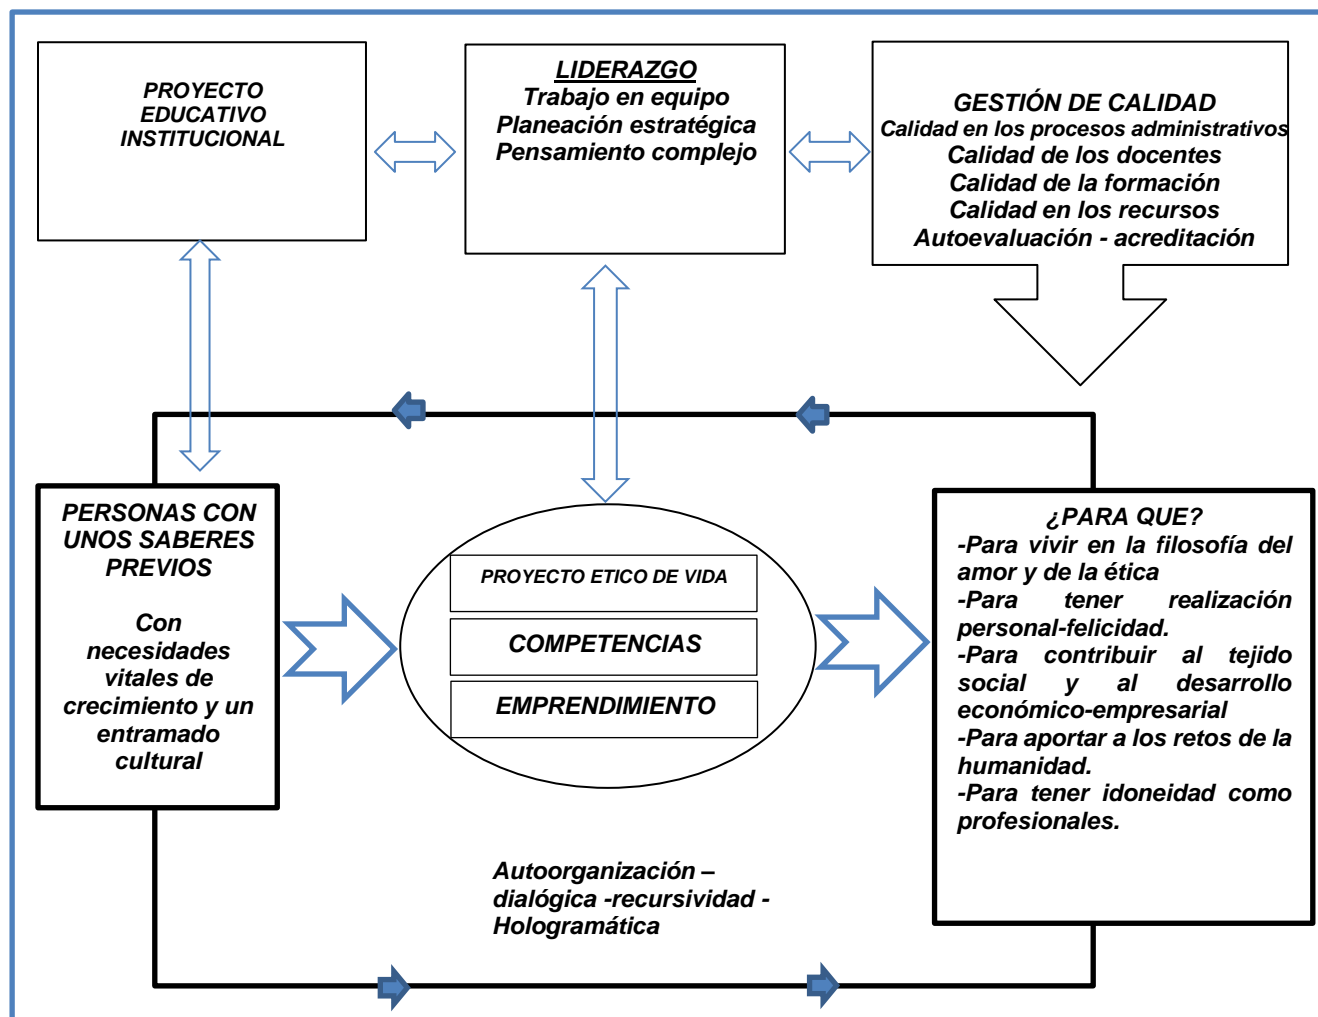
PROYECTO EDUCATIVO INSTITUCIONAL

LIDERAZGO
Trabajo en equipo
Planeación estratégica
Pensamiento complejo

GESTIÓN DE CALIDAD
Calidad en los procesos administrativos
Calidad de los docentes
Calidad de la formación
Calidad en los recursos
Autoevaluación - acreditación

PERSONAS CON UNOS SABERES PREVIOS

Con necesidades vitales de crecimiento y un entramado cultural

PROYECTO ETICO DE VIDA

COMPETENCIAS

EMPRENDIMIENTO

¿PARA QUE?
-Para vivir en la filosofía del amor y de la ética
-Para tener realización personal-felicidad.
-Para contribuir al tejido social y al desarrollo económico-empresarial
-Para aportar a los retos de la humanidad.
-Para tener idoneidad como profesionales.

Autoorganización – dialógica -recursividad - Hologramática